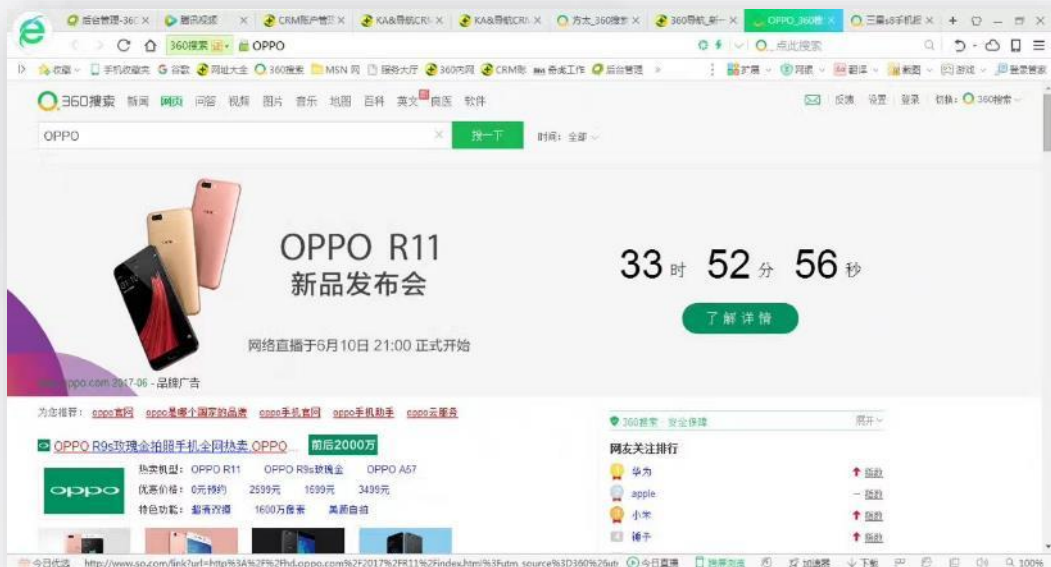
后台管理-360 × 腾讯视频 × CRM用户管理 × KA&导航CR × KA&导航CR × 方太_360搜索 × 360导航_新一 × OPPO_360搜 × 三星s8手机报 × +

360搜索 证 OPPO

点此搜索

收藏 手机收藏夹 谷歌 网址大全 360搜索 MSN 网 服务大厅 360内网 CRM系 奇虎工作 后台管理 »

扩展 网银 翻译 截图 游戏 登录管家

360搜索 新闻 网页 问答 视频 图片 音乐 地图 百科 英文 良医 软件

反馈 设置 登录 切换: 360搜索

OPPO

搜一下

时间: 全部

OPPO R11
新品发布会

33 时 52 分 56 秒

了解详情

网络直播于6月10日 21:00 正式开始

oppo.com 2017-06 - 品牌广告

为您推荐: oppo官网 oppo是哪个国家的品牌 oppo手机官网 oppo手机助手 oppo云服务

OPPO R9s玫瑰金拍照手机全网热卖,OPPO 前后2000万

oppo

热卖机型: OPPO R11 OPPO R9s玫瑰金 OPPO A57

优惠价格: 0元预约 2599元 1699元 3499元

特色功能: 超清夜摄 1600万像素 美颜自拍

360搜索 · 安全保障 展开

网友关注排行

华为 指数

apple 指数

小米 指数

锤子 指数

今日优选 http://www.so.com/link?url=http%3A%2F%2Fhd.oppo.com%2F2017%2FR11%2Findex.html%3Futm_source%3D360%26ut 今日直播 加速器 下载 100%